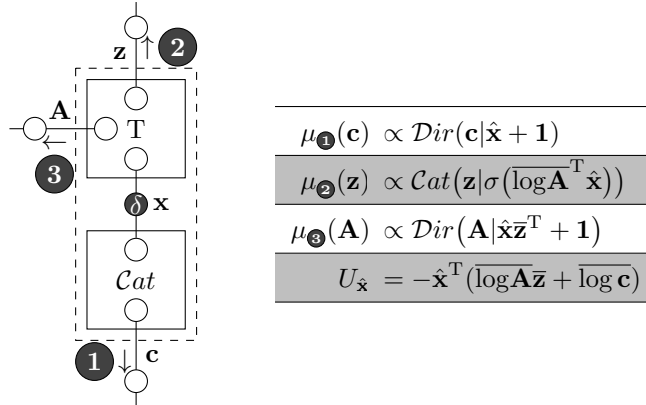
$\mathbf{z}$ ↑ 2

$\mathbf{A}$

T

3

$\delta$ $\mathbf{x}$

$\mathcal{C}at$

1 ↓ $\mathbf{c}$

| | |
|---|---|
| $\mu_{1}(\mathbf{c})$ | $\propto \mathcal{D}ir(\mathbf{c}\|\hat{\mathbf{x}}+\mathbf{1})$ |
| $\mu_{2}(\mathbf{z})$ | $\propto \mathcal{C}at\big(\mathbf{z}\|\sigma(\overline{\log \mathbf{A}}^{\mathrm{T}}\hat{\mathbf{x}})\big)$ |
| $\mu_{3}(\mathbf{A})$ | $\propto \mathcal{D}ir\big(\mathbf{A}\|\hat{\mathbf{x}}\bar{\mathbf{z}}^{\mathrm{T}}+\mathbf{1}\big)$ |
| $U_{\hat{\mathbf{x}}}$ | $= -\hat{\mathbf{x}}^{\mathrm{T}}(\overline{\log \mathbf{A}}\bar{\mathbf{z}}+\overline{\log \mathbf{c}})$ |